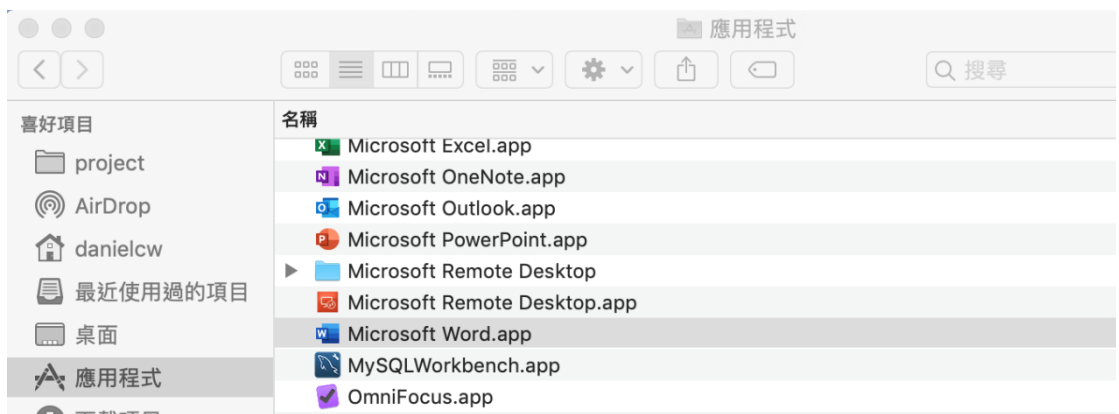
應用程式

搜尋

喜好項目
project
AirDrop
danielcw
最近使用過的項目
桌面
應用程式

名稱
Microsoft Excel.app
Microsoft OneNote.app
Microsoft Outlook.app
Microsoft PowerPoint.app
Microsoft Remote Desktop
Microsoft Remote Desktop.app
Microsoft Word.app
MySQLWorkbench.app
OmniFocus.app